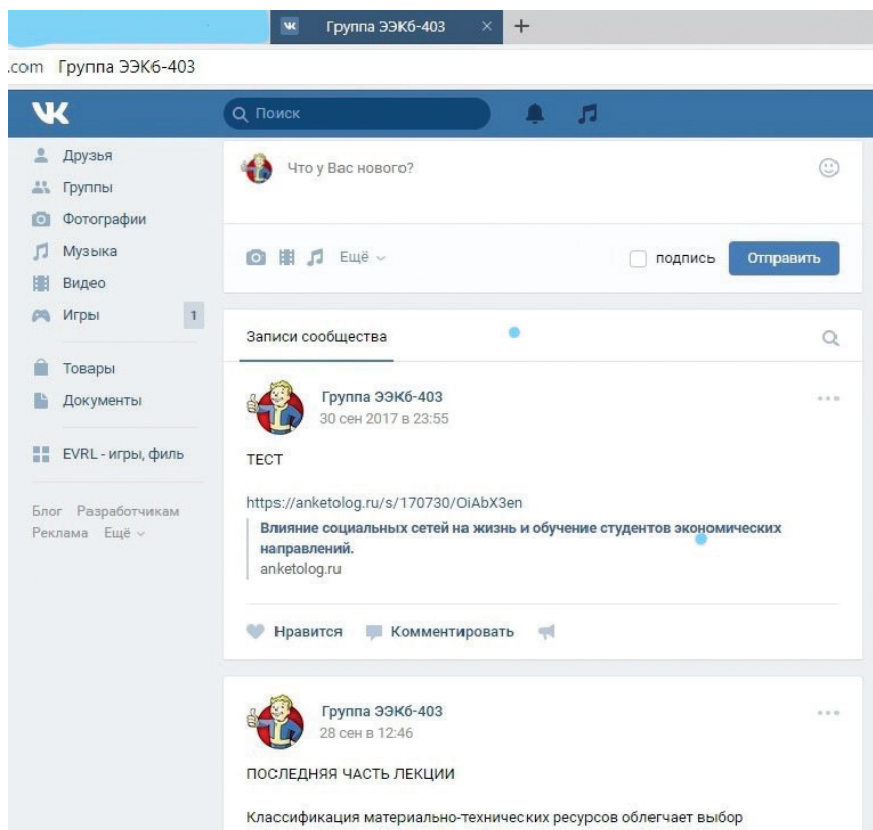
Группа ЭЭК6-403 ×

.com Группа ЭЭК6-403

Поиск

Друзья
Группы
Фотографии
Музыка
Видео
Игры 1

Товары
Документы

EVRL - игры, филь

Блог Разработчикам
Реклама Ещё

Что у Вас нового?

Ещё
подпись
Отправить

Записи сообщества

Группа ЭЭК6-403
30 сен 2017 в 23:55

ТЕСТ

https://anketolog.ru/s/170730/OiAbX3en
Влияние социальных сетей на жизнь и обучение студентов экономических направлений.
anketolog.ru

Нравится Комментировать

Группа ЭЭК6-403
28 сен в 12:46

ПОСЛЕДНЯЯ ЧАСТЬ ЛЕКЦИИ

Классификация материально-технических ресурсов облегчает выбор